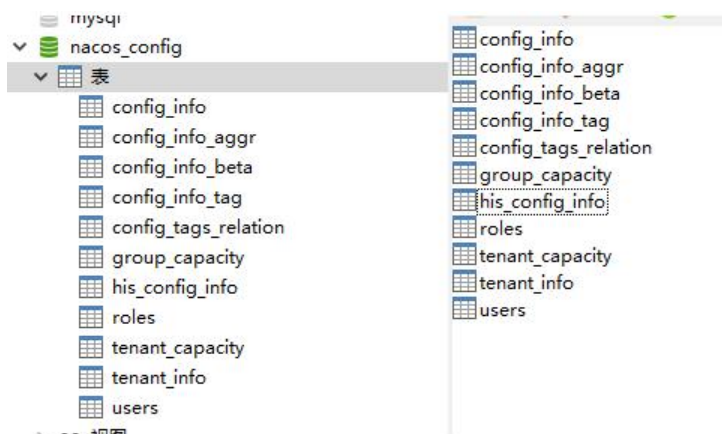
mysql
nacos_config
表
config_info
config_info_aggr
config_info_beta
config_info_tag
config_tags_relation
group_capacity
his_config_info
roles
tenant_capacity
tenant_info
users
视图

config_info
config_info_aggr
config_info_beta
config_info_tag
config_tags_relation
group_capacity
his_config_info
roles
tenant_capacity
tenant_info
users